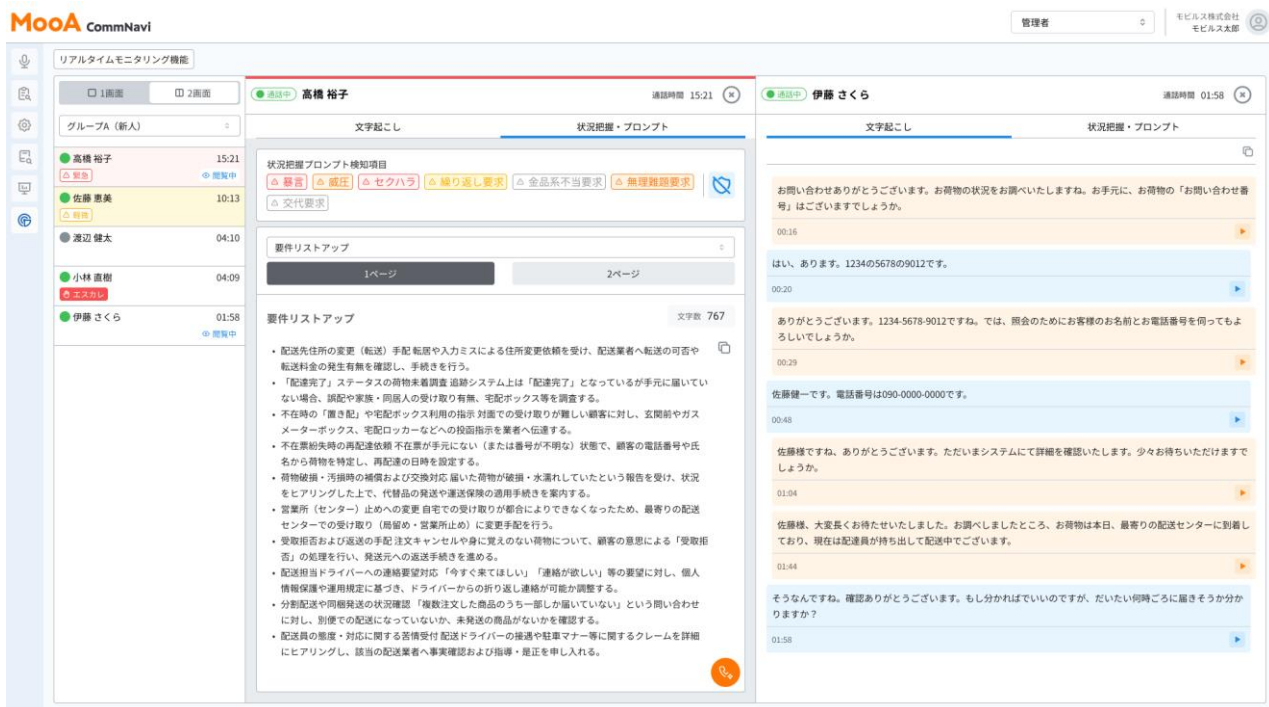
MooA CommNavi

管理者

モビルス株式会社
モビルス太郎

リアルタイムモニタリング機能

1画面 2画面

グループA（新人）

高橋 裕子 15:21
緊急 閲覧中

佐藤 恵美 10:13
保留

渡辺 健太 04:10

小林 直樹 04:09
エスカレ

伊藤 さくら 01:58
閲覧中

通話中 高橋 裕子 通話時間 15:21

文字起こし 状況把握・プロンプト

状況把握プロンプト検知項目
暴言 威圧 セクハラ 繰り返し要求 金品系不当要求 無理難題要求 交代要求

要件リストアップ

1ページ 2ページ

要件リストアップ 文字数 767

• 配送先住所の変更（転送）手配 転居や入力ミスによる住所変更依頼を受け、配送業者へ転送の可否や転送料金の発生有無を確認し、手続きを行う。
• 「配送完了」ステータスの荷物未着調査 追跡システム上は「配達完了」となっているが手元に届いていない場合、誤配や家族・同居人の受け取り有無、宅配ボックス等を調査する。
• 不在時の「置き配」や宅配ボックス利用の指示 対面での受け取りが難しい顧客に対し、玄関前やガスメーターボックス、宅配ロッカーなどへの投函指示を業者へ伝達する。
• 不在票紛失時の再配達依頼 不在票が手元にない（または番号が不明な）状態で、顧客の電話番号や氏名から荷物を特定し、再配達の日時を設定する。
• 荷物破損・汚損時の補償および交換対応 届いた荷物が破損・水濡れしていたという報告を受け、状況をヒアリングした上で、代替品の発送や運送保険の適用手続きを案内する。
• 営業所（センター）止めへの変更 自宅での受け取りが都合によりできなくなったため、最寄りの配送センターでの受け取り（局留め・営業所止め）に変更手配を行う。
• 受取拒否および返送の手配 注文キャンセルや身に覚えのない荷物について、顧客の意思による「受取拒否」の処理を行い、発送元への返送手続きを進める。
• 配送担当ドライバーへの連絡要望対応「今すぐ来てほしい」「連絡が欲しい」等の要望に対し、個人情報保護や運用規定に基づき、ドライバーからの折り返し連絡が可能か調整する。
• 分割配送や同梱発送の状況確認「複数注文した商品のうち一部しか届いていない」という問い合わせに対し、別便での配送になっていないか、未発送の商品がないかを確認する。
• 配送員の態度・対応に関する苦情受付 配送ドライバーの接遇や駐車マナー等に関するクレームを詳細にヒアリングし、該当の配送業者へ事実確認および指導・是正を申し入れる。

通話中 伊藤 さくら 通話時間 01:58

文字起こし 状況把握・プロンプト

お問い合わせありがとうございます。お荷物の状況をお調べいたしますね。お手元に、お荷物の「お問い合わせ番号」はございますでしょうか。
00:16

はい、あります。1234の5678の9012です。
00:20

ありがとうございます。1234-5678-9012ですね。では、照会のためにお客様のお名前とお電話番号を伺ってもよろしいでしょうか。
00:29

佐藤健一です。電話番号は090-0000-0000です。
00:48

佐藤様ですね、ありがとうございます。ただいまシステムにて詳細を確認いたします。少々お待ちいただけますでしょうか。
01:04

佐藤様、大変長くお待たせいたしました。お調べしましたところ、お荷物は本日、最寄りの配送センターに到着しており、現在は配達員が持ち出して配送中でございます。
01:44

そうなんですね。確認ありがとうございます。もし分かればでいいのですが、だいたい何時ごろに届きそうか分かりますか？
01:58